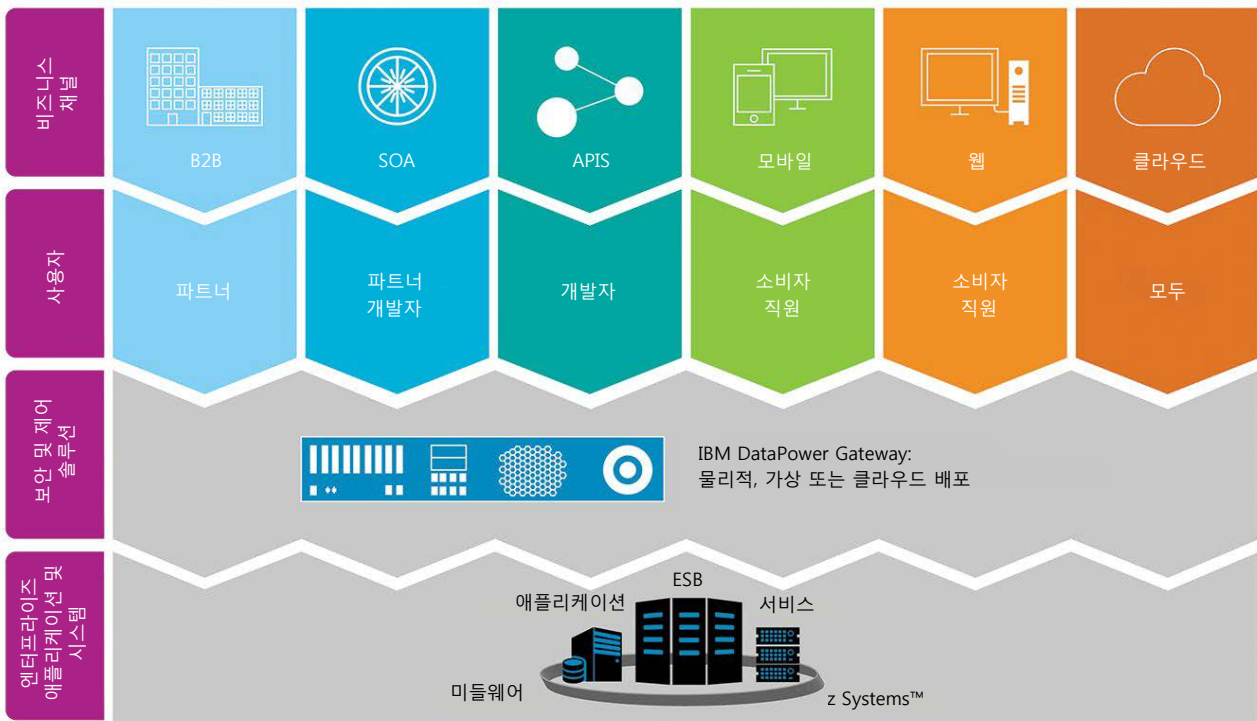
비즈니스 채널

B2B

SOA

APIS

모바일

웹

클라우드

사용자

파트너

파트너 개발자

개발자

소비자 직원

소비자 직원

모두

보안 및 제어 솔루션

IBM DataPower Gateway: 물리적, 가상 또는 클라우드 배포

엔터프라이즈 애플리케이션 및 시스템

ESB

애플리케이션

서비스

미들웨어

z Systems™